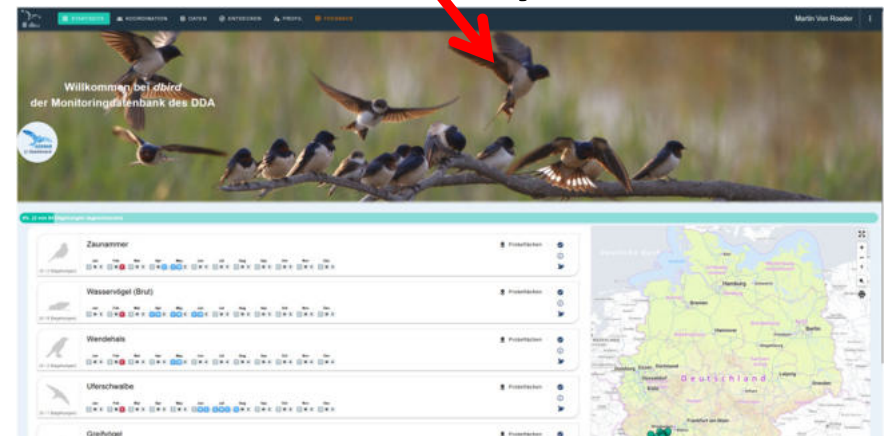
STARTSEITE KOORDINATION DATEN ENTDECKEN PROFIL FEEDBACK

Martin Von Roeder

Willkommen bei dbird der Monitoringdatenbank des DDA

Zaunammer

Probeflächen

Wasservögel (Brut)

Probeflächen

Wendehals

Probeflächen

Uferschwalbe

Probeflächen

Greifvögel

Probeflächen

Hamburg

Bremen

Hannover

Berlin

Magdeburg

Leipzig

Dortmund

Düsseldorf

Köln

Deutschland

Frankfurt am Main